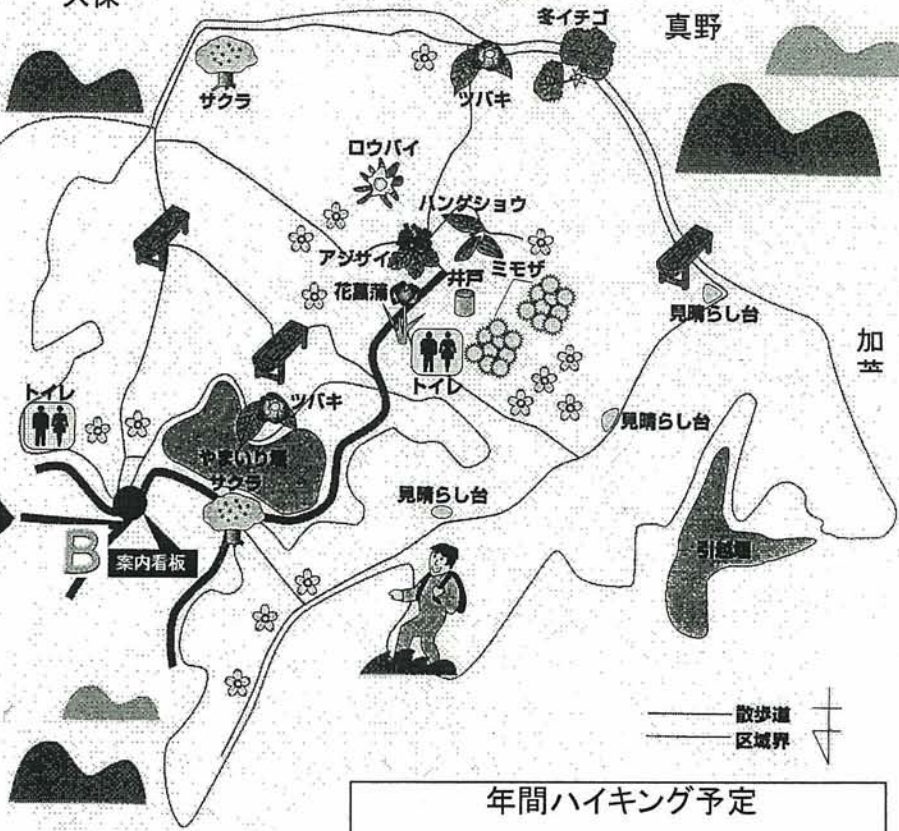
大保

冬イチゴ

真野

サクラ

ツバキ

ロウバイ

ハンゲショウ

アジサイ

ミモザ

井戸

花菖蒲

見晴らし台

加

トイレ

トイレ

ツバキ

やまいり池

サクラ

見晴らし台

見晴らし台

B

案内看板

引越池

散歩道

区域界

年間ハイキング予定